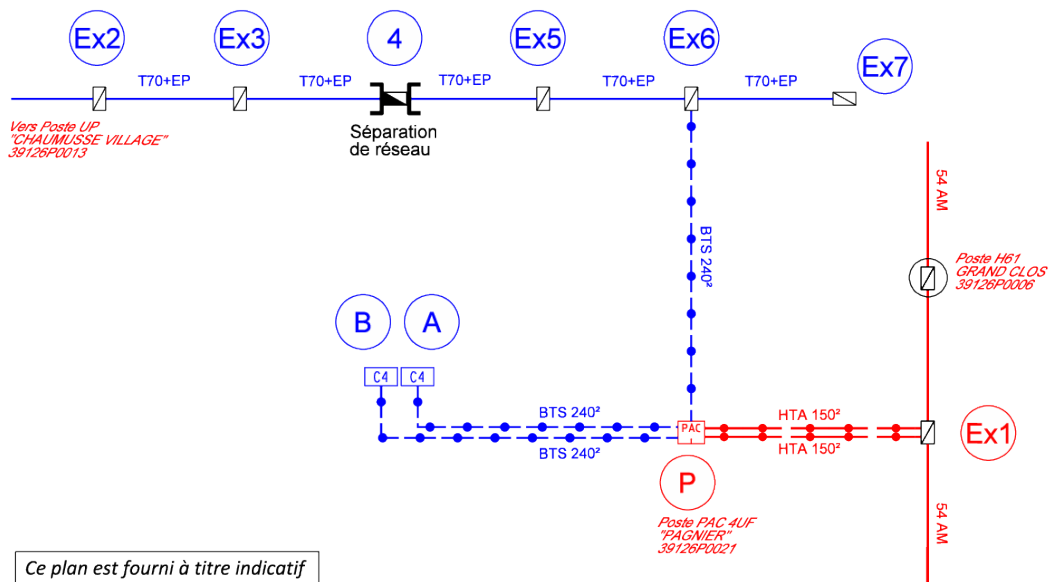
Ex2
Ex3
4
Ex5
Ex6
Ex7

T70+EP
T70+EP
T70+EP
T70+EP
T70+EP

Vers Poste UP
"CHAUMUSSE VILLAGE"
39126P0013

Séparation de réseau

BTS 240²

54 AM

Poste H61
GRAND CLOS
39126P0006

B
A
C4
C4

BTS 240²
BTS 240²
PAC
HTA 150²
HTA 150²

Ex1

P

Poste PAC 4UF
"PAGNIER"
39126P0021

54 AM

Ce plan est fourni à titre indicatif